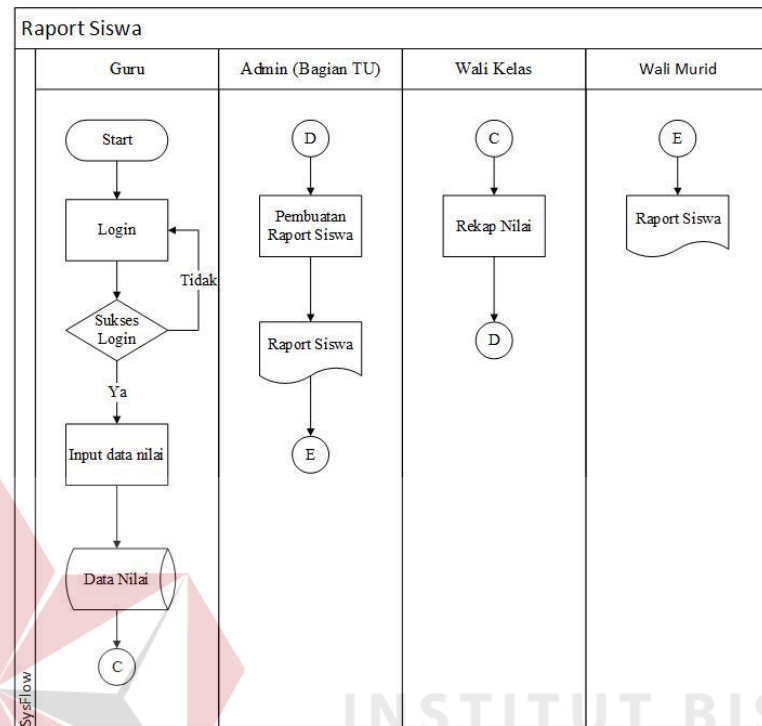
Raport Siswa

SysFlow

Guru

Start

Login

Tidak

Sukses Login

Ya

Input data nilai

Data Nilai

C

Admin (Bagian TU)

D

Pembuatan Raport Siswa

Raport Siswa

E

Wali Kelas

C

Rekap Nilai

D

Wali Murid

E

Raport Siswa

INSTITUT BIS